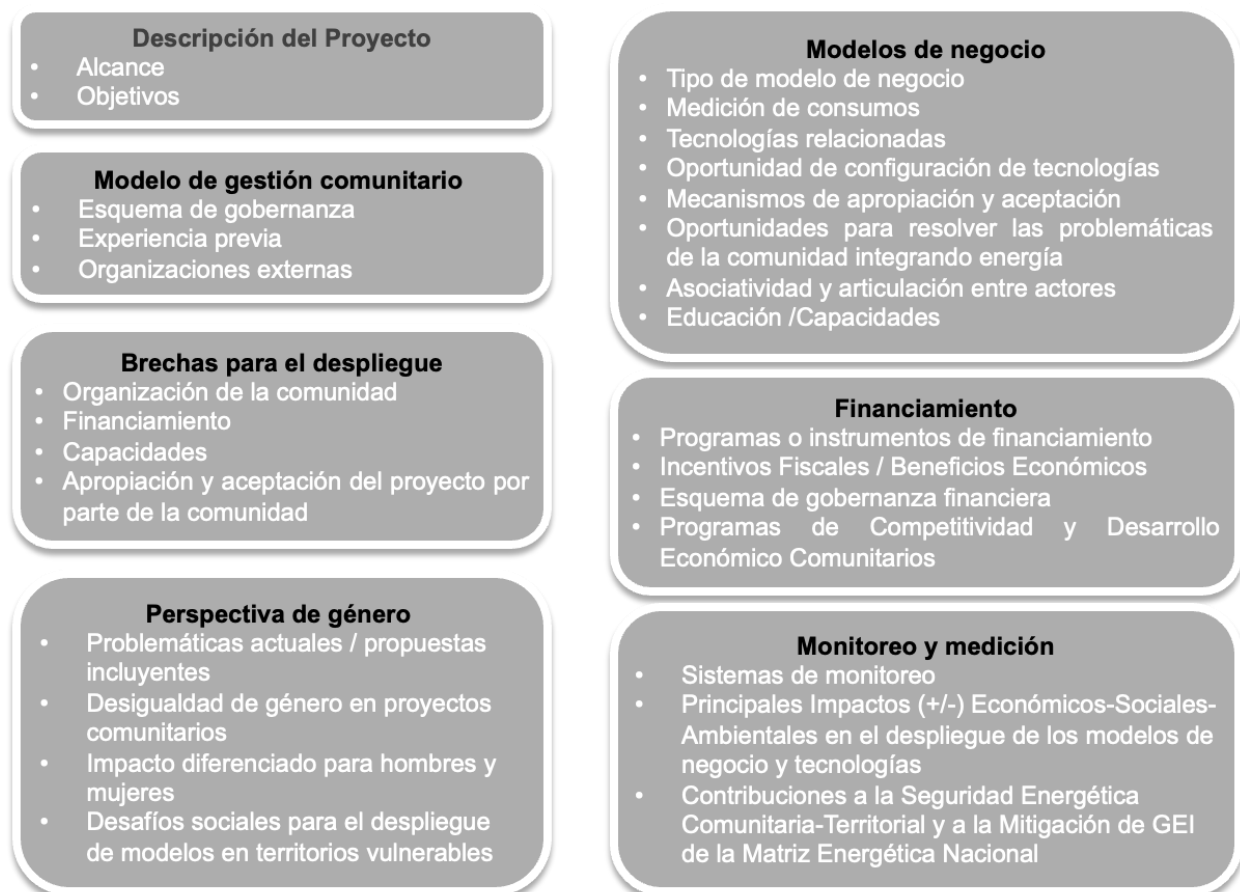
Descripción del Proyecto
- Alcance
- Objetivos

Modelo de gestión comunitario
- Esquema de gobernanza
- Experiencia previa
- Organizaciones externas

Brechas para el despliegue
- Organización de la comunidad
- Financiamiento
- Capacidades
- Apropiación y aceptación del proyecto por parte de la comunidad

Perspectiva de género
- Problemáticas actuales / propuestas incluyentes
- Desigualdad de género en proyectos comunitarios
- Impacto diferenciado para hombres y mujeres
- Desafíos sociales para el despliegue de modelos en territorios vulnerables

Modelos de negocio
- Tipo de modelo de negocio
- Medición de consumos
- Tecnologías relacionadas
- Oportunidad de configuración de tecnologías
- Mecanismos de apropiación y aceptación
- Oportunidades para resolver las problemáticas de la comunidad integrando energía
- Asociatividad y articulación entre actores
- Educación /Capacidades

Financiamiento
- Programas o instrumentos de financiamiento
- Incentivos Fiscales / Beneficios Económicos
- Esquema de gobernanza financiera
- Programas de Competitividad y Desarrollo Económico Comunitarios

Monitoreo y medición
- Sistemas de monitoreo
- Principales Impactos (+/-) Económicos-Sociales-Ambientales en el despliegue de los modelos de negocio y tecnologías
- Contribuciones a la Seguridad Energética Comunitaria-Territorial y a la Mitigación de GEI de la Matriz Energética Nacional